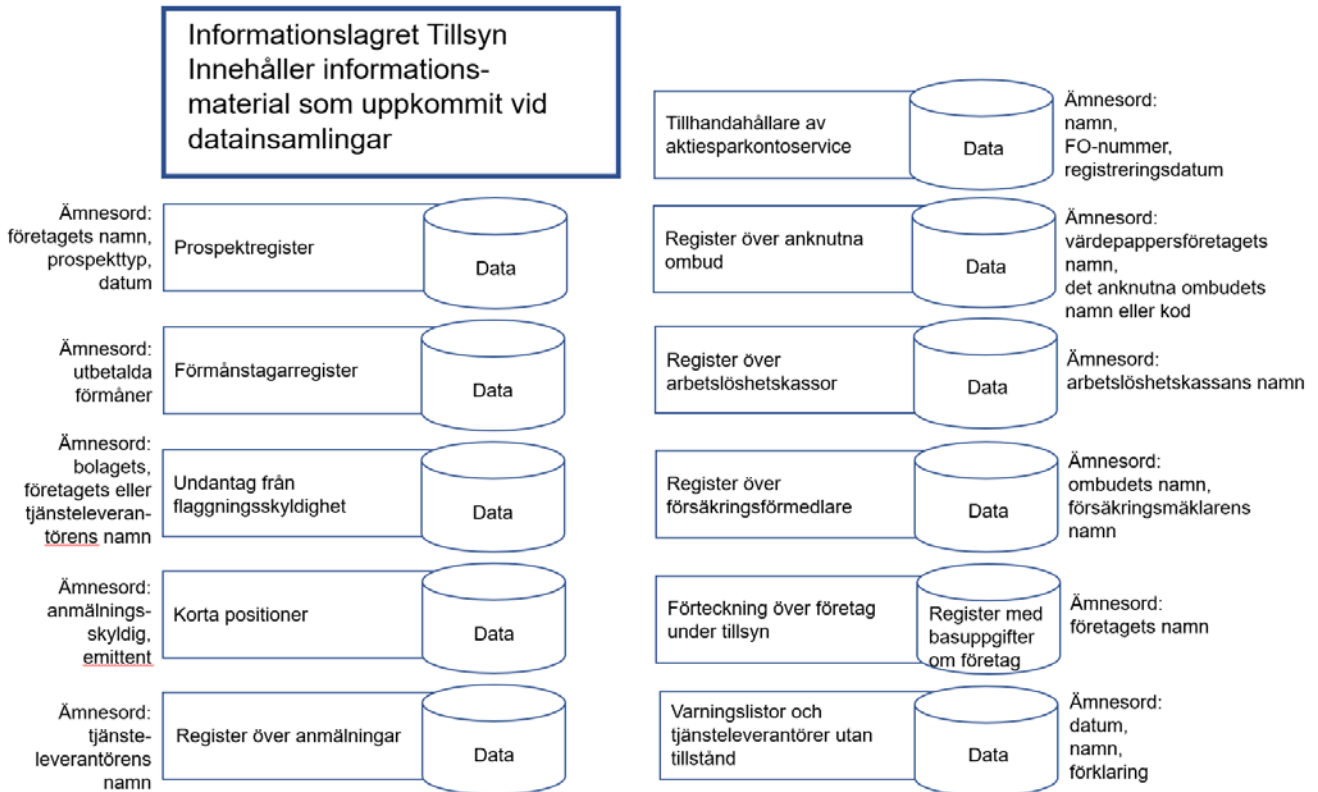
Informationslagret Tillsyn
Innehåller informationsmaterial som uppkommit vid datainsamlingar

Ämnesord: företagets namn, prospekttyp, datum

Prospektregister

Data

Ämnesord: utbetalda förmåner

Förmånstagarregister

Data

Ämnesord: bolagets, företagets eller tjänsteleverantörens namn

Undantag från flaggningsskyldighet

Data

Ämnesord: anmälningsskyldig, emittent

Korta positioner

Data

Ämnesord: tjänsteleverantörens namn

Register över anmälningar

Data

Tillhandahållare av aktiesparkontoservice

Data

Ämnesord: namn, FO-nummer, registreringsdatum

Register över anknutna ombud

Data

Ämnesord: värdepappersföretagets namn, det anknutna ombudets namn eller kod

Register över arbetslöshetskassor

Data

Ämnesord: arbetslöshetskassans namn

Register över försäkringsförmedlare

Data

Ämnesord: ombudets namn, försäkringsmäklarens namn

Förteckning över företag under tillsyn

Register med basuppgifter om företag

Ämnesord: företagets namn

Varningslistor och tjänsteleverantörer utan tillstånd

Data

Ämnesord: datum, namn, förklaring